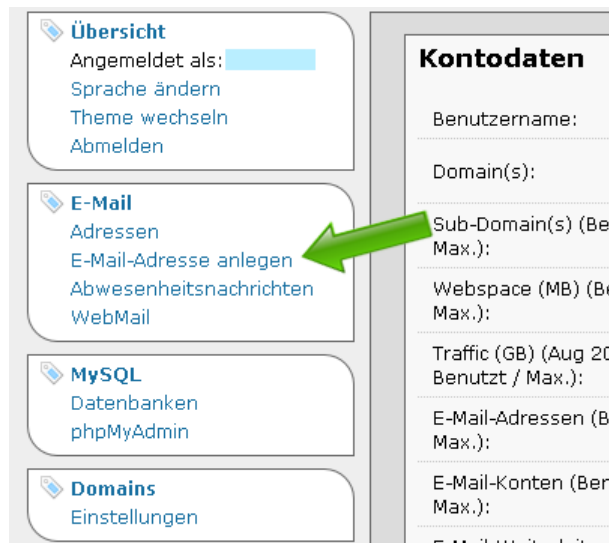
Übersicht
Angemeldet als:
Sprache ändern
Theme wechseln
Abmelden

E-Mail
Adressen
E-Mail-Adresse anlegen
Abwesenheitsnachrichten
WebMail

MySQL
Datenbanken
phpMyAdmin

Domains
Einstellungen

Kontodaten

Benutzername:

Domain(s):

Sub-Domain(s) (Be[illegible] Max.):

Webspace (MB) (Be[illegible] Max.):

Traffic (GB) (Aug 20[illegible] Benutzt / Max.):

E-Mail-Adressen (B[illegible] Max.):

E-Mail-Konten (Ben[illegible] Max.):

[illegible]